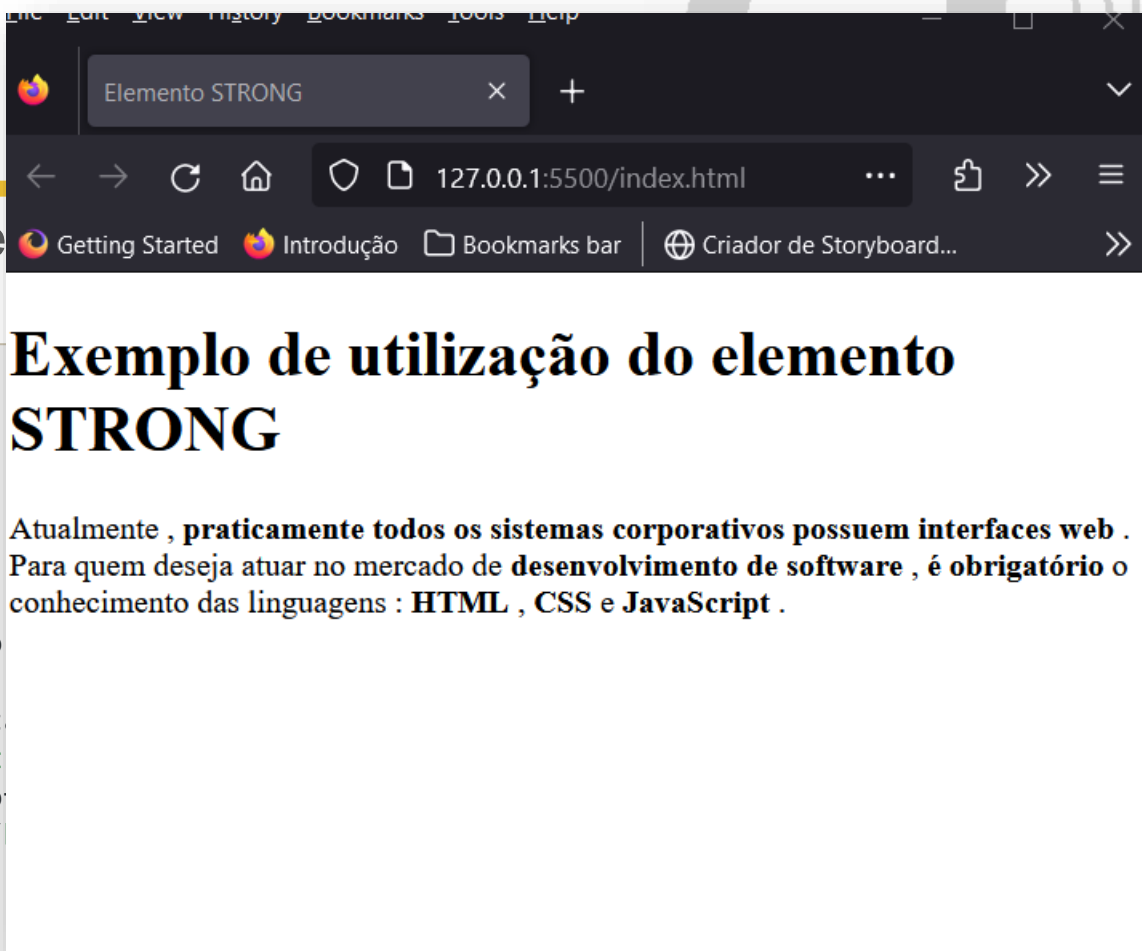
File Edit View History Bookmarks Tools Help

Elemento STRONG

127.0.0.1:5500/index.html

Getting Started Introdução Bookmarks bar Criador de Storyboard...

Exemplo de utilização do elemento STRONG

Atualmente , **praticamente todos os sistemas corporativos possuem interfaces web** . Para quem deseja atuar no mercado de **desenvolvimento de software** , **é obrigatório** o conhecimento das linguagens : **HTML** , **CSS** e **JavaScript** .